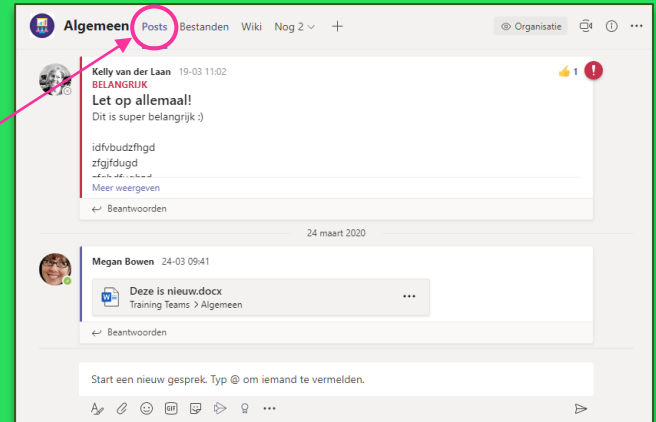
Algemeen Posts Bestanden Wiki Nog 2 +

Organisatie

Kelly van der Laan 19-03 11:02
BELANGRIJK
Let op allemaal!
Dit is super belangrijk :)

idfvbudzfhgd
zfgjfdugd
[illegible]

Meer weergeven

1

Beantwoorden

24 maart 2020

Megan Bowen 24-03 09:41

Deze is nieuw.docx
Training Teams > Algemeen

Beantwoorden

Start een nieuw gesprek. Typ @ om iemand te vermelden.